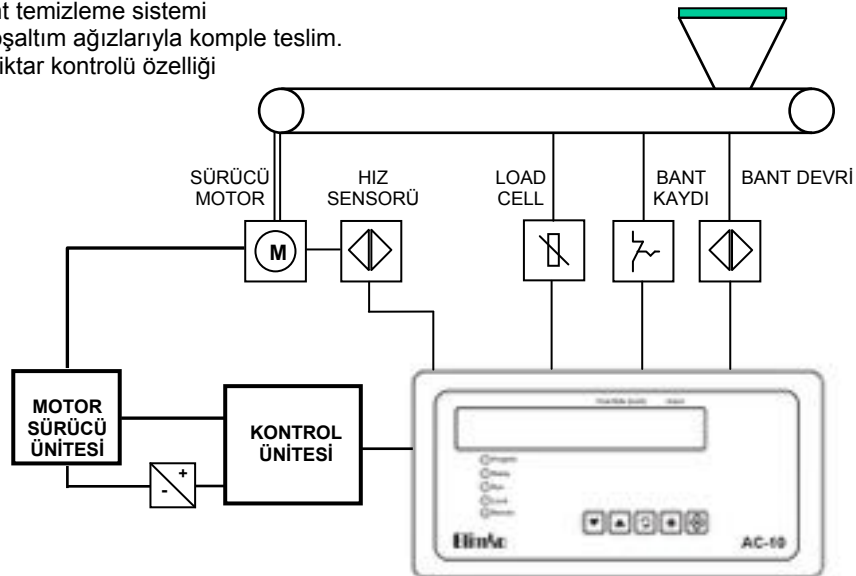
nt temizleme sistemi
oşaltım ağızlarıyla komple teslim.
iktar kontrolü özelliği

SÜRÜCÜ MOTOR

HIZ SENSORÜ

LOAD CELL

BANT KAYDI

BANT DEVRİ

M

+
-

MOTOR SÜRÜCÜ ÜNİTESİ

KONTROL ÜNİTESİ

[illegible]

ElimAc

AC-10